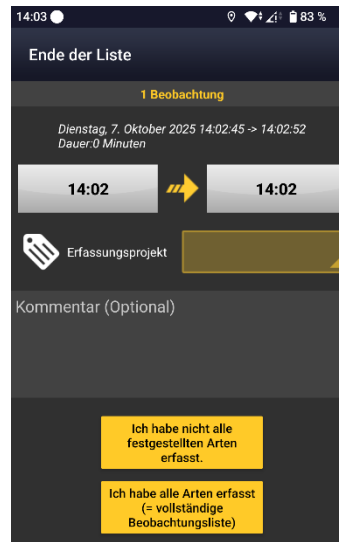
14:03 83 %

Ende der Liste

1 Beobachtung

Dienstag, 7. Oktober 2025 14:02:45 -> 14:02:52
Dauer:0 Minuten

14:02

14:02

Erfassungsprojekt

Kommentar (Optional)

Ich habe nicht alle festgestellten Arten erfasst.

Ich habe alle Arten erfasst (= vollständige Beobachtungsliste)